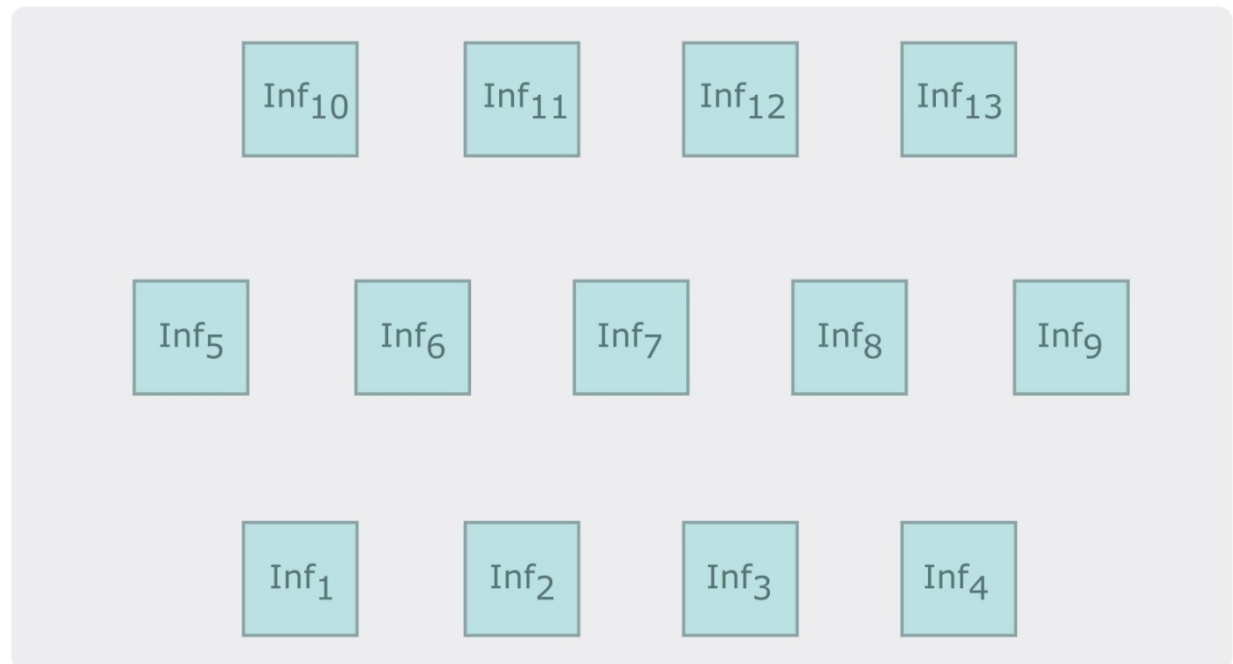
$\text{Inf}_{10}$ $\text{Inf}_{11}$ $\text{Inf}_{12}$ $\text{Inf}_{13}$

$\text{Inf}_{5}$ $\text{Inf}_{6}$ $\text{Inf}_{7}$ $\text{Inf}_{8}$ $\text{Inf}_{9}$

$\text{Inf}_{1}$ $\text{Inf}_{2}$ $\text{Inf}_{3}$ $\text{Inf}_{4}$